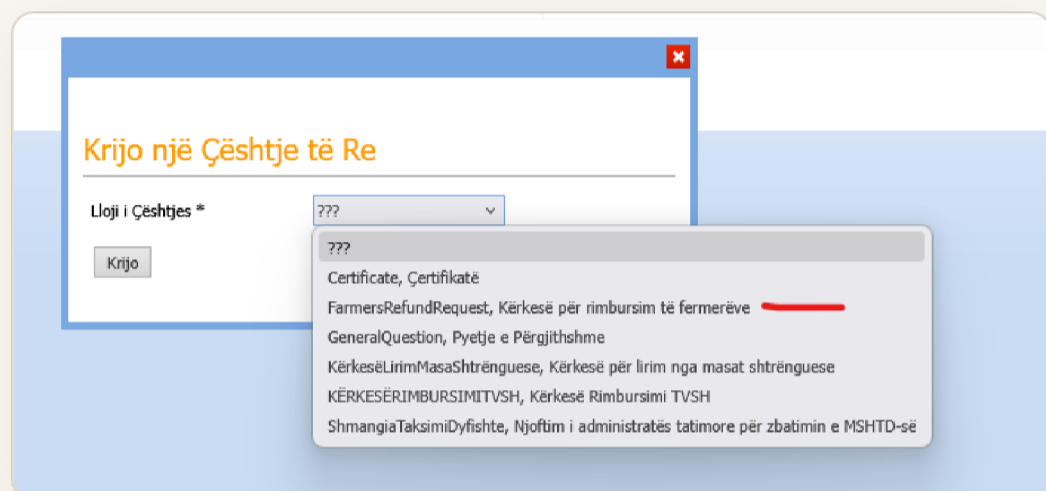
Krijo një Çështje të Re

Lloji i Çështjes *

???

Krijo

???
Certificate, Çertifikatë
FarmersRefundRequest, Kërkesë për rimbursim të fermerëve
GeneralQuestion, Pyetje e Përgjithshme
KërkesëLirimMasaShtrënguese, Kërkesë për lirim nga masat shtrënguese
KËRKESËRIMBURSIMITVSH, Kërkesë Rimbursimi TVSH
ShmangiaTaksimiDyfishte, Njoftim i administratës tatimore për zbatimin e MSHTD-së